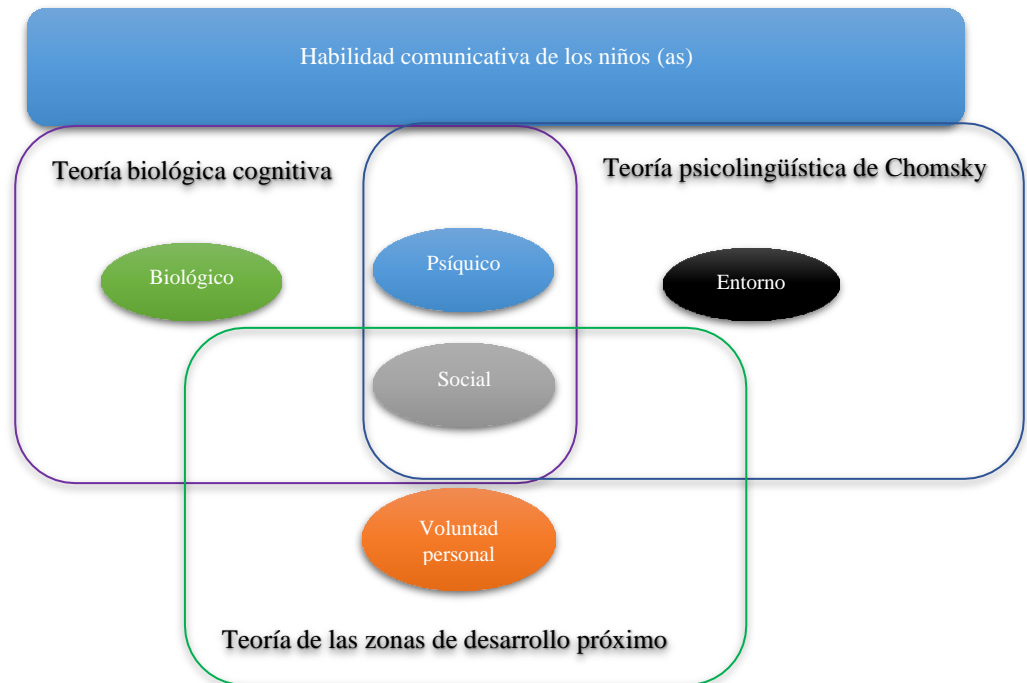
Habilidad comunicativa de los niños (as)

Teoría biológica cognitiva

Teoría psicolingüística de Chomsky

Biológico

Psíquico

Entorno

Social

Voluntad personal

Teoría de las zonas de desarrollo próximo